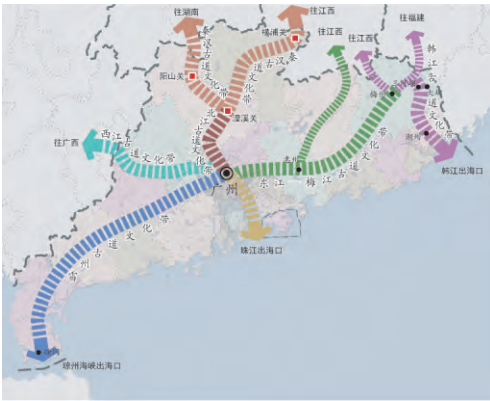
往湖南
往江西
往福建
往江西
梅关
阳山关
湟溪关
西京古道文化带
北江古道文化带
南雄古道文化带
韩江古道文化带
梅江古道文化带
东江古道文化带
往广西
西江古道文化带
广州
珠江出海口
韩江出海口
潮州
雷州古道文化带
琼州海峡出海口